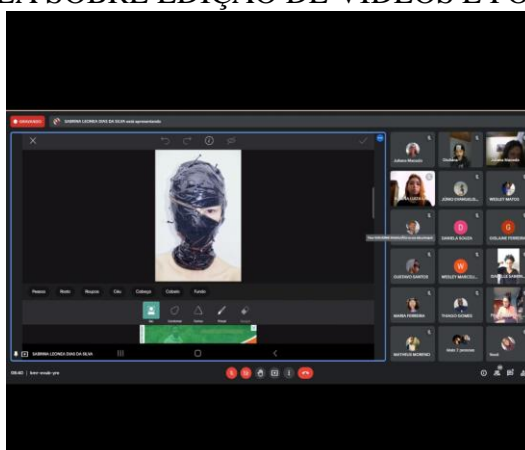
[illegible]A SOBRE EDIÇÃO DE VÍDEOS E FO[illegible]

GRAVANDO

SABRINA LEONIDA DIAS DA SILVA está apresentando

Pessoa

Rosto

Cabelo

Fundo

SABRINA LEONIDA DIAS DA SILVA

Juliana Macedo

DANIELA SOUZA

JOAO EVANGELIS...

WESLEY MATOS

GUSTAVO SANTOS

WESLEY MARCELL...

THIAGO GOMES

MATHEUS MORENO

Você

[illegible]